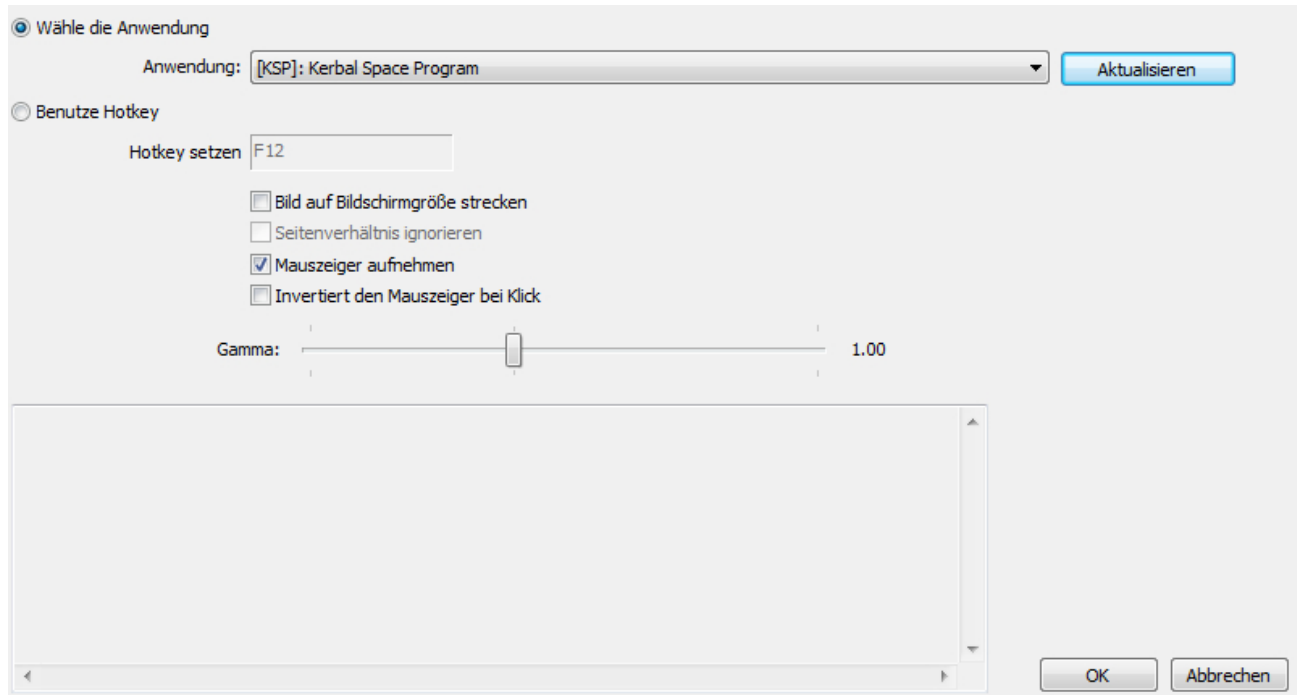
Wähle die Anwendung

Anwendung: [KSP]: Kerbal Space Program

Aktualisieren

Benutze Hotkey

Hotkey setzen F12

Bild auf Bildschirmgröße strecken

Seitenverhältnis ignorieren

Mauszeiger aufnehmen

Invertiert den Mauszeiger bei Klick

Gamma: 1.00

OK

Abbrechen